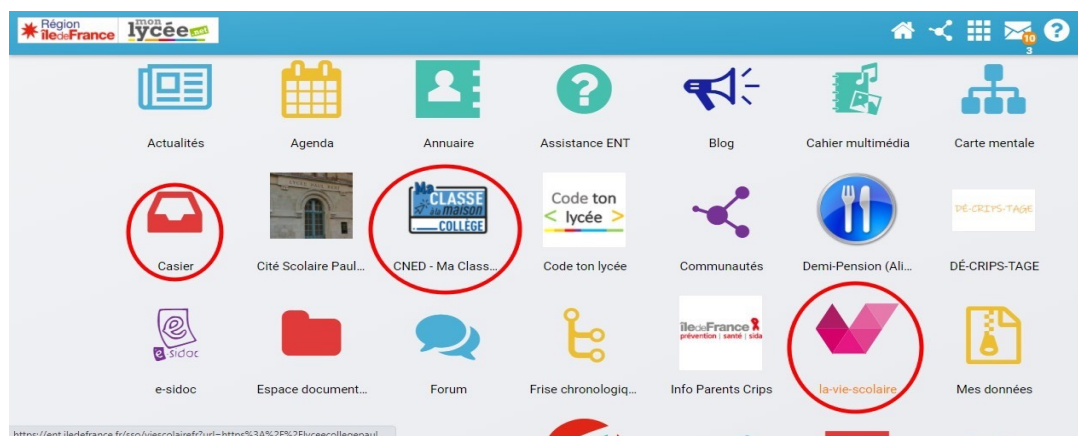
Région îledeFrance mon lycée.net

10
3

Actualités

Agenda

Annuaire

Assistance ENT

Blog

Cahier multimédia

Carte mentale

Casier

Cité Scolaire Paul...

Ma CLASSE à la maison COLLEGE

CNED - Ma Class...

Code ton lycée

Code ton lycée

Communautés

Demi-Pension (Ali...

DÉ-CRIPS-TAGE

DÉ-CRIPS-TAGE

e-sidoc

e-sidoc

Espace document...

Forum

Frise chronologiq...

îledeFrance prévention | santé | sida

Info Parents Crips

la-vie-scolaire

Mes données

https://ent.iledefrance.fr/sso/viescolairefr?url=https%3A%2F%2Flyceecollegepaul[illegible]